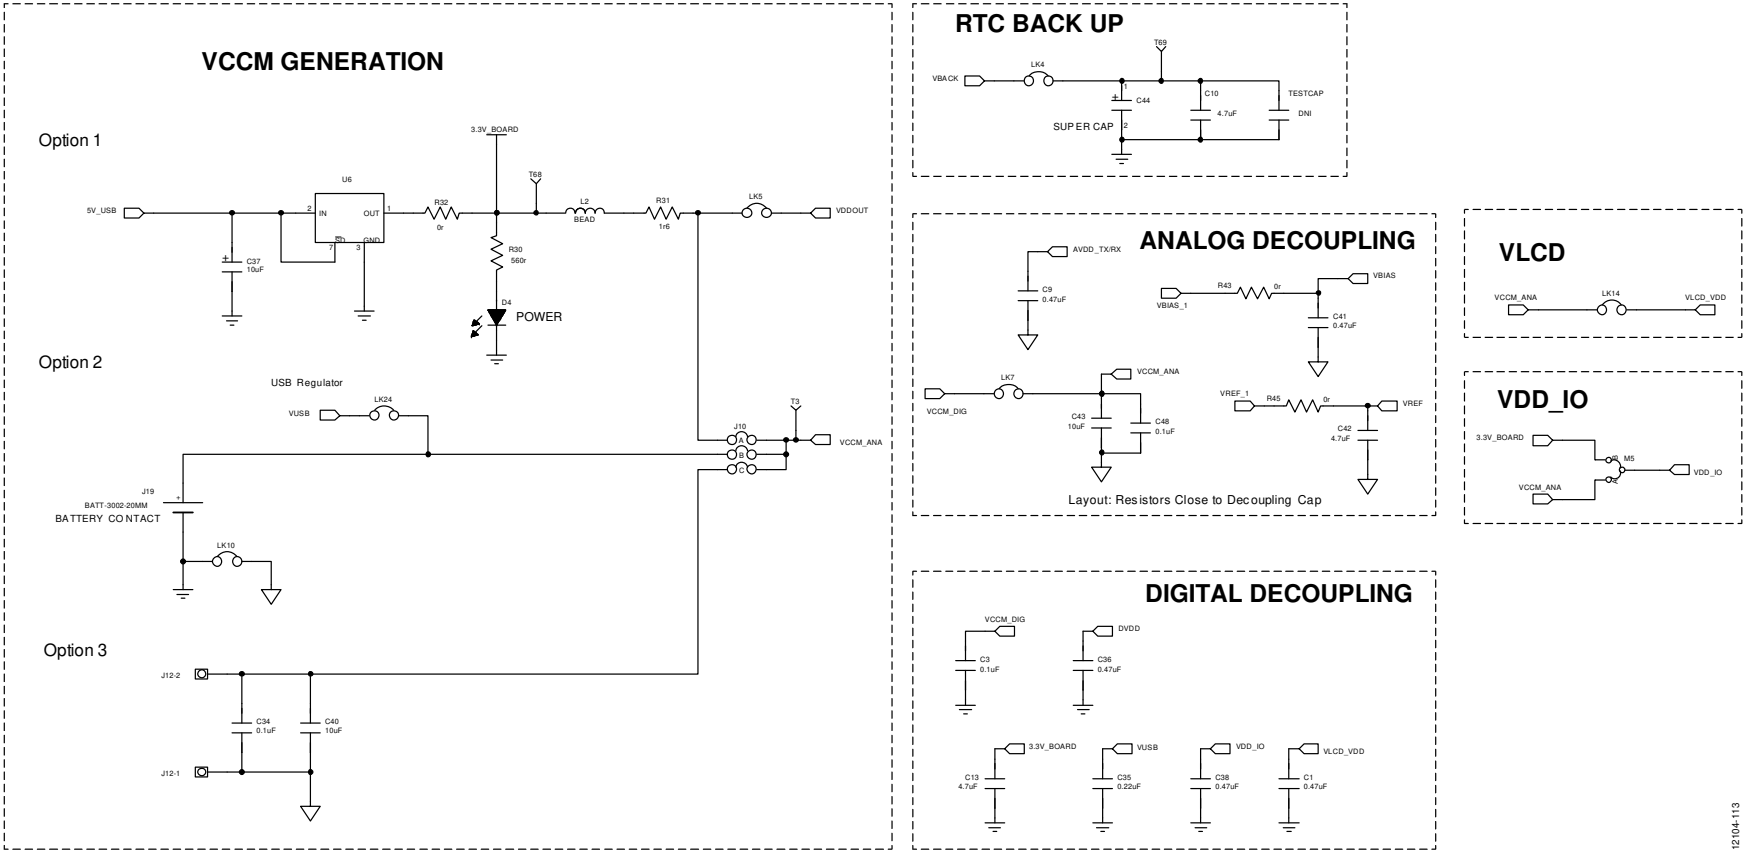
VCCM GENERATION

Option 1

5V_USB
C37
10uF
U6
2 IN
OUT 1
7 SD
GND 3
R32
0r
3.3V_BOARD
R30
560r
D4
POWER
T68
L2
BEAD
R31
1r6
LK5
VDDOUT

Option 2

USB Regulator
VUSB
LK24
J10
A
B
C
T3
VCCM_ANA
J19
BATT-3002-20MM
BATTERY CONTACT
LK10

Option 3

J12-2
C34
0.1uF
C40
10uF
J12-1

RTC BACK UP

T69
VBACK
LK4
1
C44
2
SUPER CAP
C10
4.7uF
TESTCAP
DNI

ANALOG DECOUPLING

AVDD_TX/RX
C9
0.47uF
R43
0r
VBIAS
VBIAS_1
C41
0.47uF
LK7
VCCM_ANA
VCCM_DIG
C43
10uF
C48
0.1uF
VREF_1
R45
0r
VREF
C42
4.7uF
Layout: Resistors Close to Decoupling Cap

VLCD

VCCM_ANA
LK14
VLCD_VDD

VDD_IO

3.3V_BOARD
M5
VDD_IO
VCCM_ANA

DIGITAL DECOUPLING

VCCM_DIG
C3
0.1uF
DVDD
C36
0.47uF
3.3V_BOARD
C13
4.7uF
VUSB
C35
0.22uF
VDD_IO
C38
0.47uF
VLCD_VDD
C1
0.47uF

12104-113